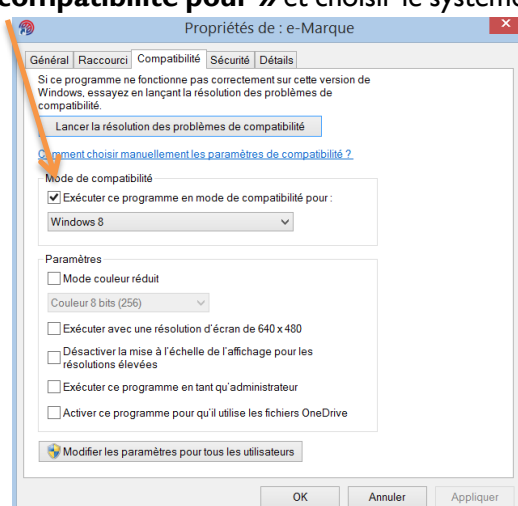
compatibilité pour » et choisir le système

Propriétés de : e-Marque

Général | Raccourci | Compatibilité | Sécurité | Détails

Si ce programme ne fonctionne pas correctement sur cette version de Windows, essayez en lançant la résolution des problèmes de compatibilité.

Lancer la résolution des problèmes de compatibilité

Comment choisir manuellement les paramètres de compatibilité ?

Mode de compatibilité

☑ Exécuter ce programme en mode de compatibilité pour :

Windows 8

Paramètres

☐ Mode couleur réduit

Couleur 8 bits (256)

☐ Exécuter avec une résolution d'écran de 640 x 480

☐ Désactiver la mise à l'échelle de l'affichage pour les résolutions élevées

☐ Exécuter ce programme en tant qu'administrateur

☐ Activer ce programme pour qu'il utilise les fichiers OneDrive

Modifier les paramètres pour tous les utilisateurs

OK | Annuler | Appliquer